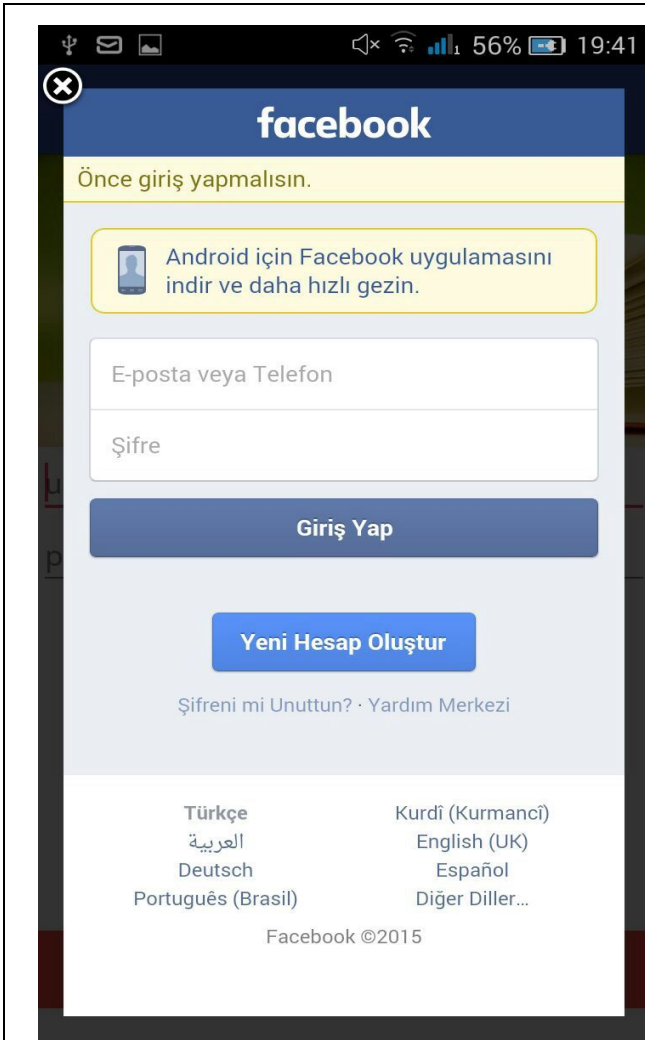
56% 19:41

facebook

Önce giriş yapmalısın.

Android için Facebook uygulamasını indir ve daha hızlı gezin.

E-posta veya Telefon

Şifre

Giriş Yap

Yeni Hesap Oluştur

Şifreni mi Unuttun? · Yardım Merkezi

| | |
|---|---|
| Türkçe | Kurdî (Kurmancî) |
| العربية | English (UK) |
| Deutsch | Español |
| Português (Brasil) | Diğer Diller... |

Facebook ©2015